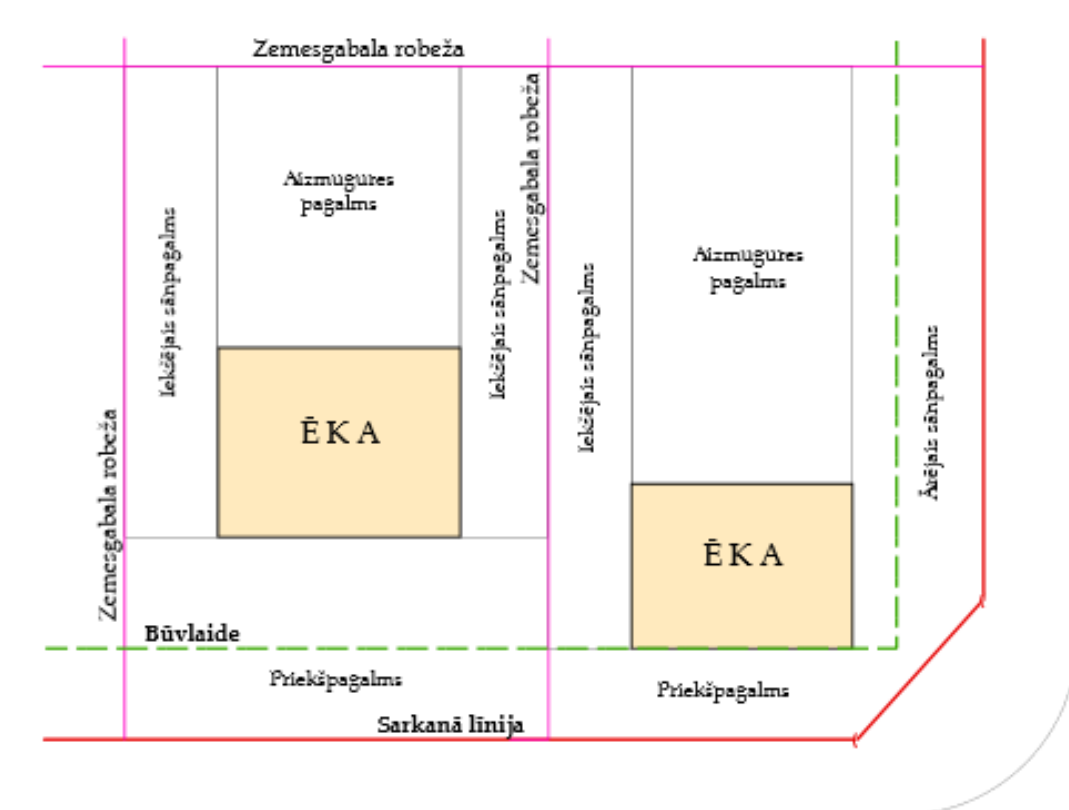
Zemesgabala robeža

Aizmugures pagalms

Iekšējais sānpagalms

Iekšējais sānpagalms

Zemesgabala robeža

ĒKA

Zemesgabala robeža

Iekšējais sānpagalms

Aizmugures pagalms

Ārējais sānpagalms

ĒKA

Būvlaide

Priekšpagalms

Priekšpagalms

Sarkanā līnija